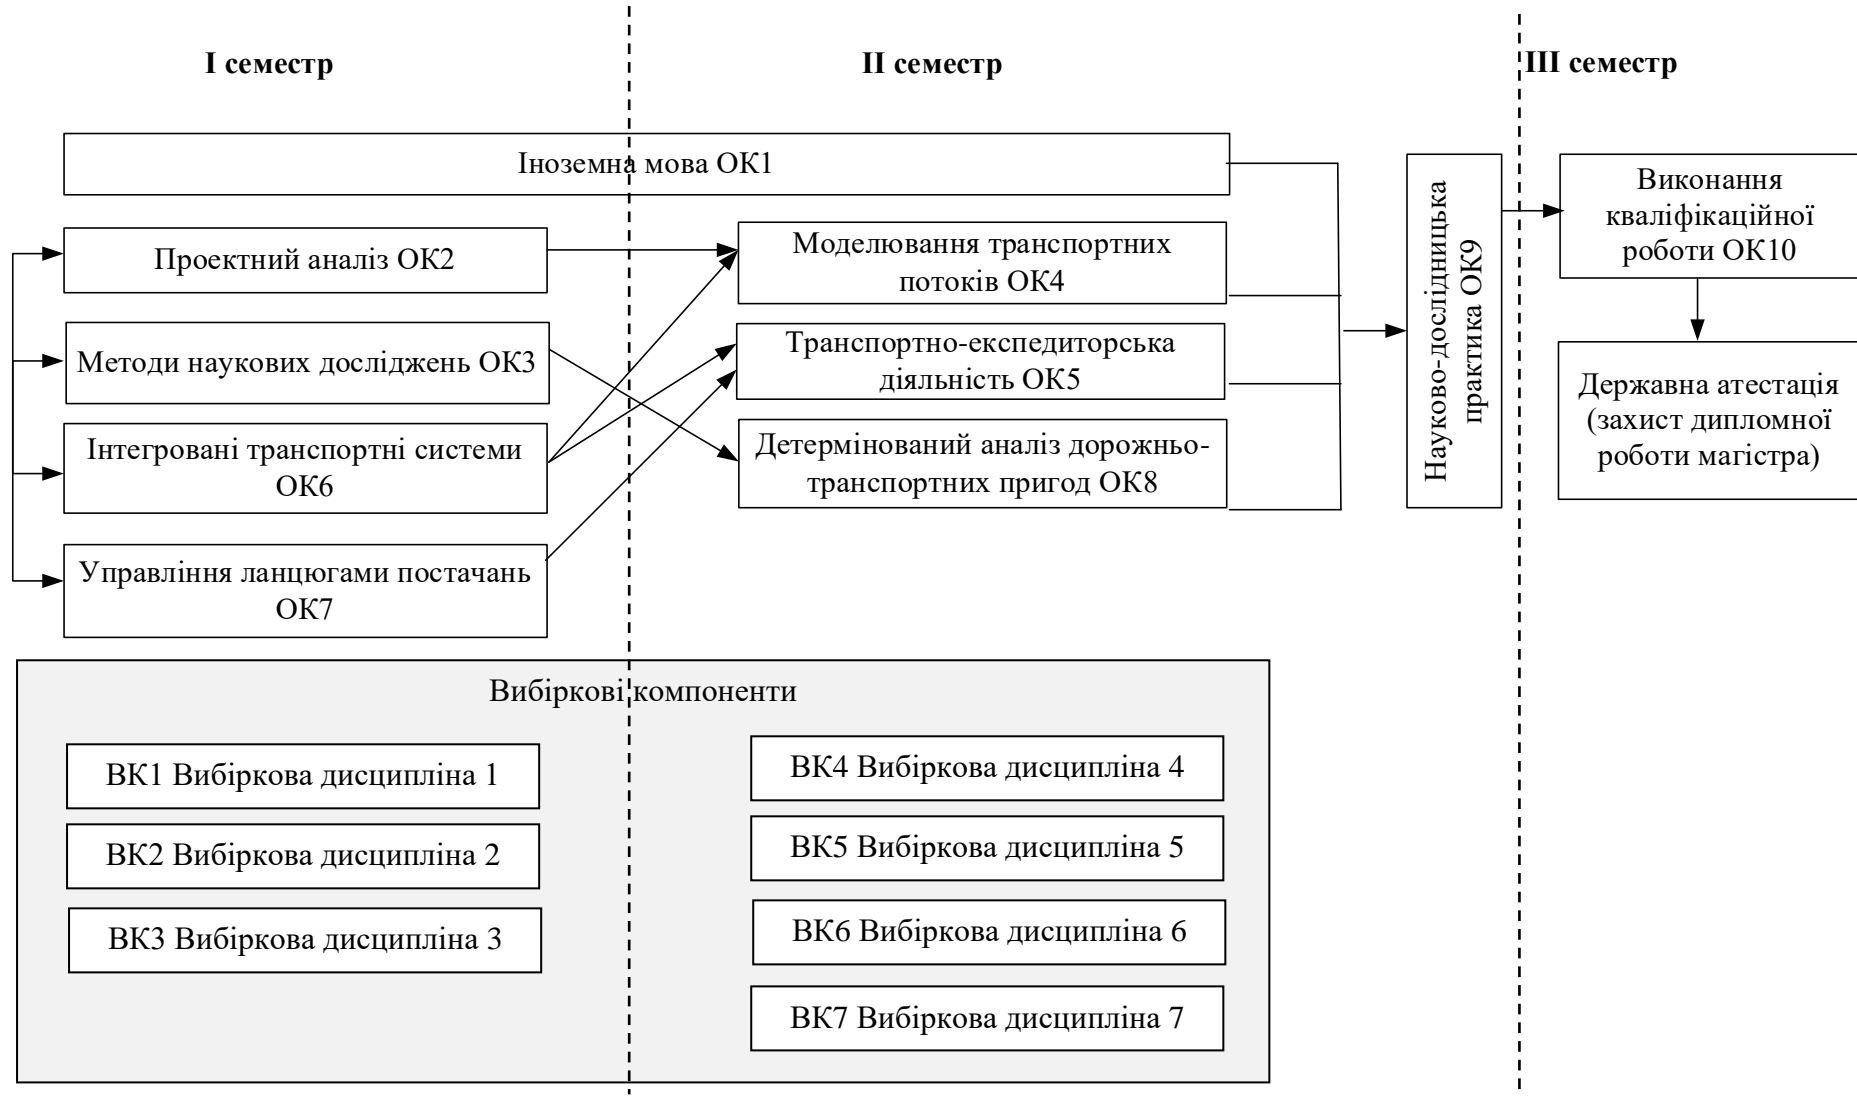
I семестр

II семестр

III семестр

Іноземна мова ОК1

Проектний аналіз ОК2

Методи наукових досліджень ОК3

Інтегровані транспортні системи ОК6

Управління ланцюгами постачань ОК7

Моделювання транспортних потоків ОК4

Транспортно-експедиторська діяльність ОК5

Детермінований аналіз дорожньо-транспортних пригод ОК8

Науково-дослідницька практика ОК9

Виконання кваліфікаційної роботи ОК10

Державна атестація (захист дипломної роботи магістра)

Вибіркові компоненти

ВК1 Вибіркова дисципліна 1

ВК2 Вибіркова дисципліна 2

ВК3 Вибіркова дисципліна 3

ВК4 Вибіркова дисципліна 4

ВК5 Вибіркова дисципліна 5

ВК6 Вибіркова дисципліна 6

ВК7 Вибіркова дисципліна 7